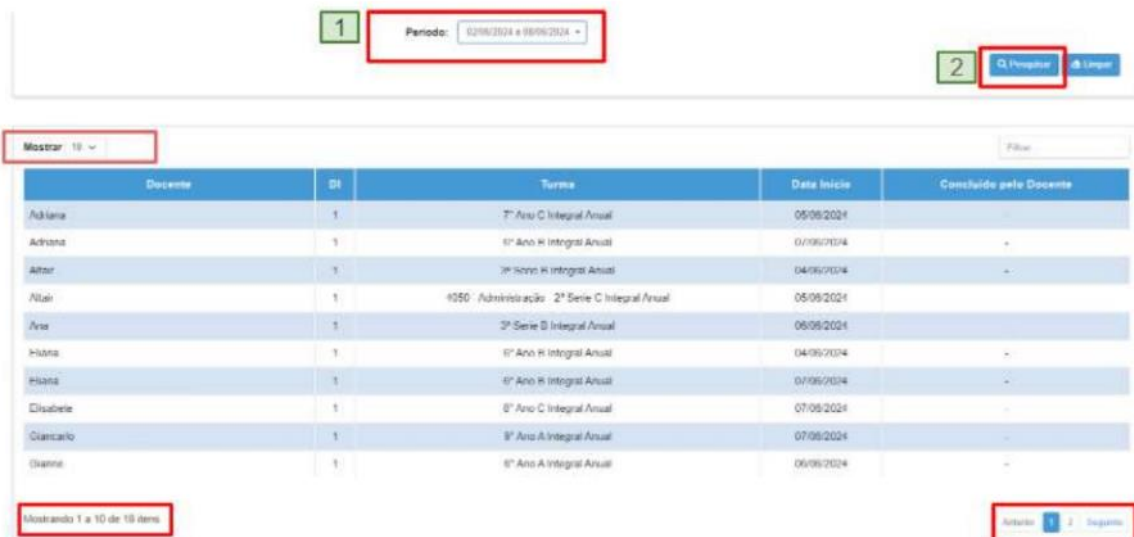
1

Período: 02/06/2024 a 08/06/2024

2

Pesquisar

Limpar

Mostrar 10

Filtrar

| Docente | DI | Turma | Data Início | Concluído pelo Docente |
|---|---|---|---|---|
| Adriana | 1 | 7º Ano C Integral Anual | 05/06/2024 | - |
| Adriana | 1 | 6º Ano B Integral Anual | 07/06/2024 | - |
| Altair | 1 | 3ª Série B Integral Anual | 04/06/2024 | - |
| Altair | 1 | 4050 - Administração - 2ª Série C Integral Anual | 05/06/2024 | - |
| Ana | 1 | 3ª Série B Integral Anual | 06/06/2024 | - |
| Eliana | 1 | 6º Ano B Integral Anual | 04/06/2024 | - |
| Eliana | 1 | 6º Ano B Integral Anual | 07/06/2024 | - |
| Elisabete | 1 | 8º Ano C Integral Anual | 07/06/2024 | - |
| Giancarlo | 1 | 9º Ano A Integral Anual | 07/06/2024 | - |
| Gianne | 1 | 6º Ano A Integral Anual | 06/06/2024 | - |

Mostrando 1 a 10 de 18 itens

Anterior 1 2 Seguinte